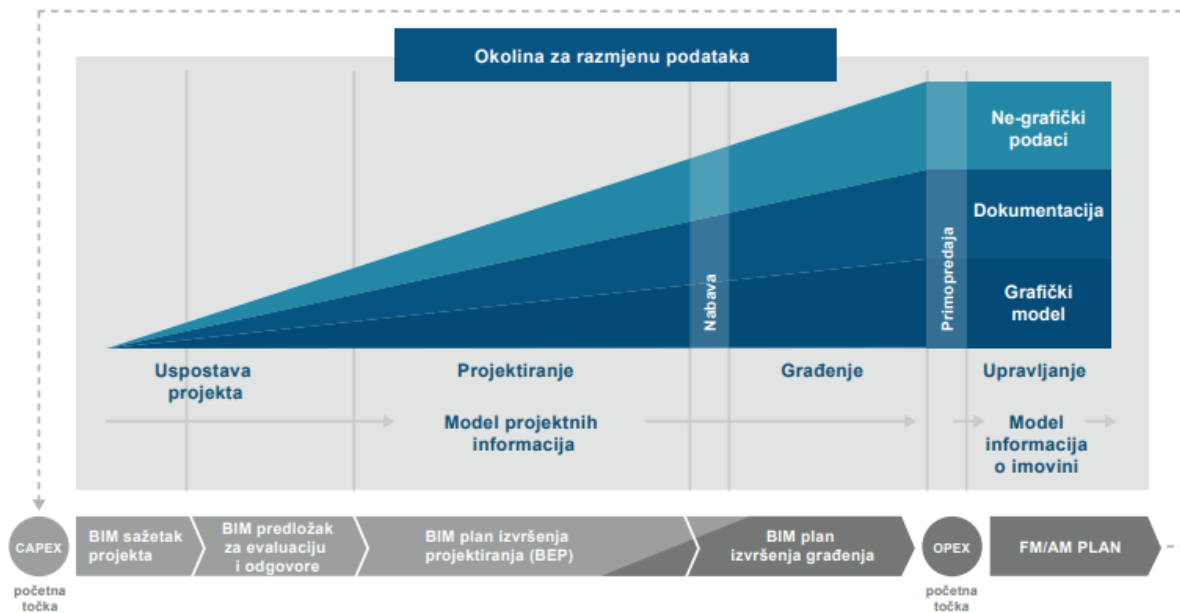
Okolina za razmjenu podataka

Ne-grafički podaci

Dokumentacija

Grafički model

Nabava

Primopredaja

Uspostava projekta

Projektiranje

Građenje

Upravljanje

Model projektnih informacija

Model informacija o imovini

CAPEX

početna točka

BIM sažetak projekta

BIM predložak za evaluaciju i odgovore

BIM plan izvršenja projektiranja (BEP)

BIM plan izvršenja građenja

OPEX

početna točka

FM/AM PLAN